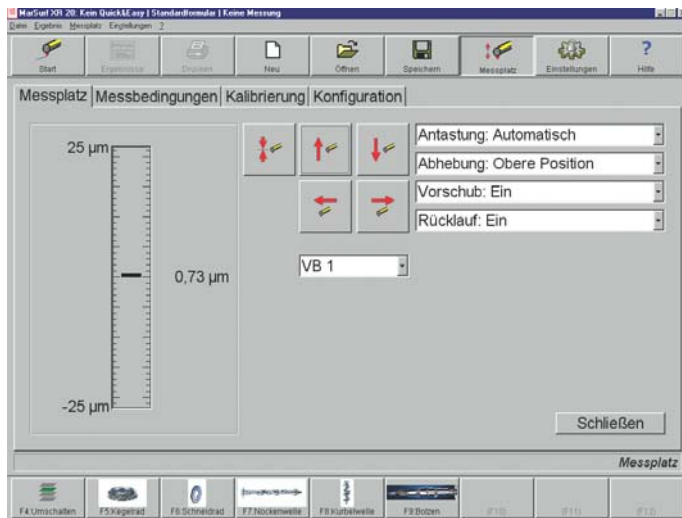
MarSurf XR 20: Kein Quick&Easy | Standardformular | Keine Messung

Datei Ergebnis Messplatz Einstellungen ?

Start Ergebnisse Drucken Neu Öffnen Speichern Messplatz Einstellungen Hilfe

Messplatz | Messbedingungen | Kalibrierung | Konfiguration

25 µm

0,73 µm

-25 µm

Antastung: Automatisch

Abhebung: Obere Position

Vorschub: Ein

Rücklauf: Ein

VB 1

Schließen

Messplatz

F4:Umschalten F5:Kegelrad F6:Schneidrad F7:Nockenwelle F8:Kurbelwelle F9:Bolzen F10 F11 F12